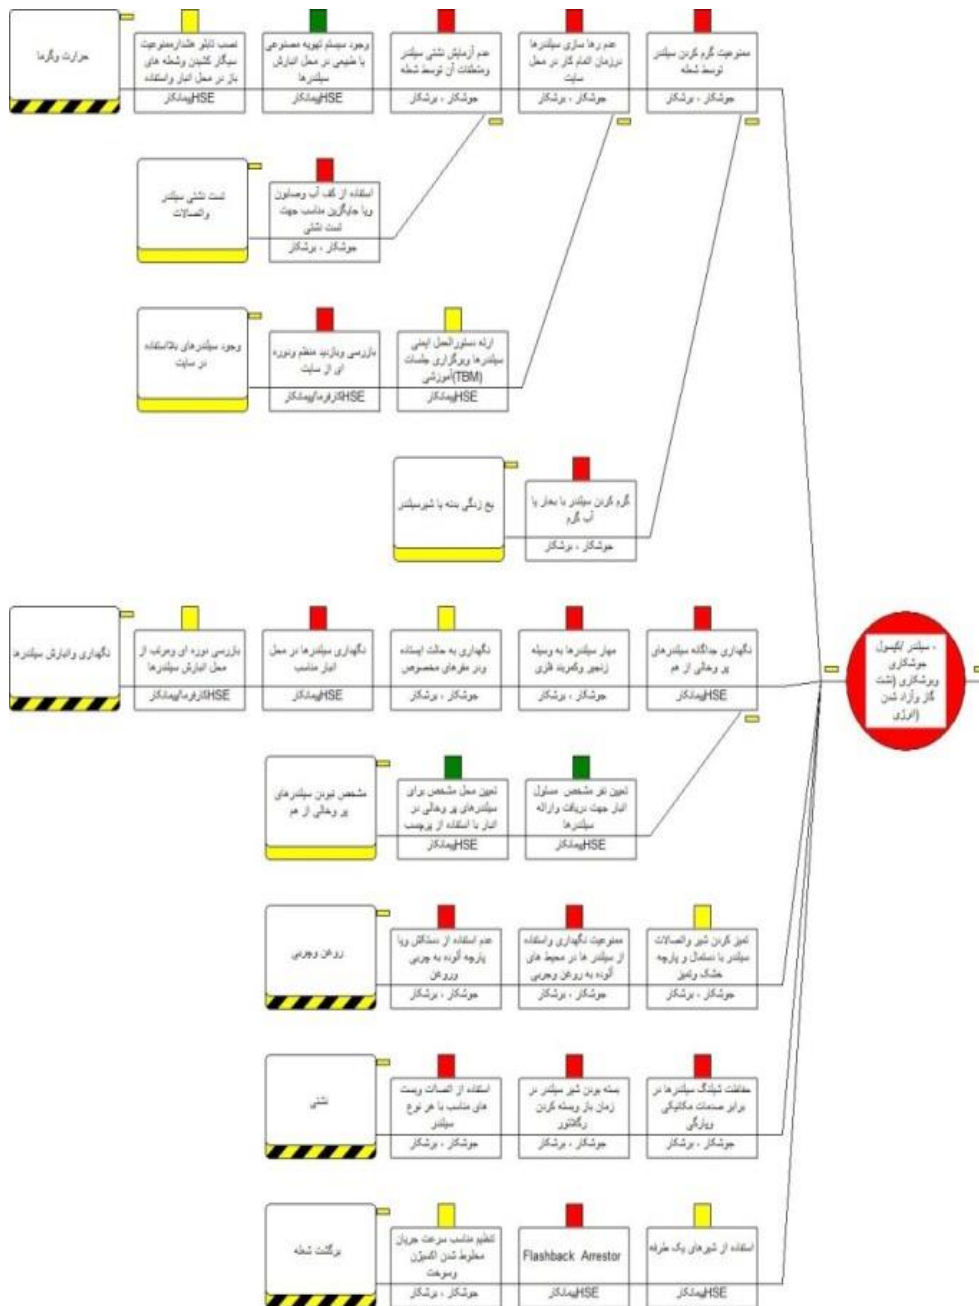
حرارت وگرما

نصب تابلو هشدار ممنوعیت سیگار کشیدن وشعله های باز در محل انبار واستفاده
HSE پیمانکار

وجود سیستم تهویه مصنوعی یا طبیعی در محل انبارش سیلندرها
HSE پیمانکار

عدم آزمایش نشتی سیلندر ومتعلقات آن توسط شعله
جوشکار ، برشکار

عدم رها سازی سیلندرها درزمان اتمام کار در محل سایت
جوشکار ، برشکار

ممنوعیت گرم کردن سیلندر توسط شعله
جوشکار ، برشکار

تست نشتی سیلندر واتصالات

استفاده از کف آب وصابون ویا جایگزین مناسب جهت تست نشتی
جوشکار ، برشکار

وجود سیلندرهای بلااستفاده در سایت

بازرسی وبازدید منظم ودوره ای از سایت
HSE کارفرما/پیمانکار

ارئه دستورالعمل ایمنی سیلندرها وبرگزاری جلسات آموزشی(TBM)
HSE پیمانکار

یخ زدگی بدنه یا شیرسیلندر

گرم کردن سیلندر با بخار یا آب گرم
جوشکار ، برشکار

نگهداری وانبارش سیلندرها

بازرسی دوره ای ومرتب از محل انبارش سیلندرها
HSE کارفرما/پیمانکار

نگهداری سیلندرها در محل انبار مناسب
HSE پیمانکار

نگهداری به حالت ایستاده ودر مقرهای مخصوص
جوشکار ، برشکار

مهار سیلندرها به وسیله زنجیر وکمربند فلزی
جوشکار ، برشکار

نگهداری جداگانه سیلندرهای پر وخالی از هم
HSE پیمانکار

سیلندر /کپسول جوشکاری وبرشکاری (نشت گاز وآزاد شدن انرژی)

مشخص نبودن سیلندرهای پر وخالی از هم

تعیین محل مشخص برای سیلندرهای پر وخالی در انبار با استفاده از پرچسب
HSE پیمانکار

تعیین فرد مشخص مسئول انبار جهت دریافت وارائه سیلندرها
HSE پیمانکار

روغن وچربی

عدم استفاده از دستکش ویا پارچه آلوده به چربی وروغن
جوشکار ، برشکار

ممنوعیت نگهداری واستفاده از سیلندر ها در محیط های آلوده به روغن وچربی
جوشکار ، برشکار

تمیز کردن شیر واتصالات سیلندر با دستمال و پارچه خشک وتمیز
جوشکار ، برشکار

نشتی

استفاده از اتصالات وبست های مناسب با هر نوع سیلندر
جوشکار ، برشکار

بسته بودن شیر سیلندر در زمان باز وبسته کردن رگلاتور
جوشکار ، برشکار

محافظت شیلنگ سیلندرها در برابر صدمات مکانیکی وبارگی
جوشکار ، برشکار

برگشت شعله

تنظیم مناسب سرعت جریان مخلوط شدن اکسیژن وسوخت
جوشکار ، برشکار

Flashback Arrestor
HSE پیمانکار

استفاده از شیرهای یک طرفه
HSE پیمانکار